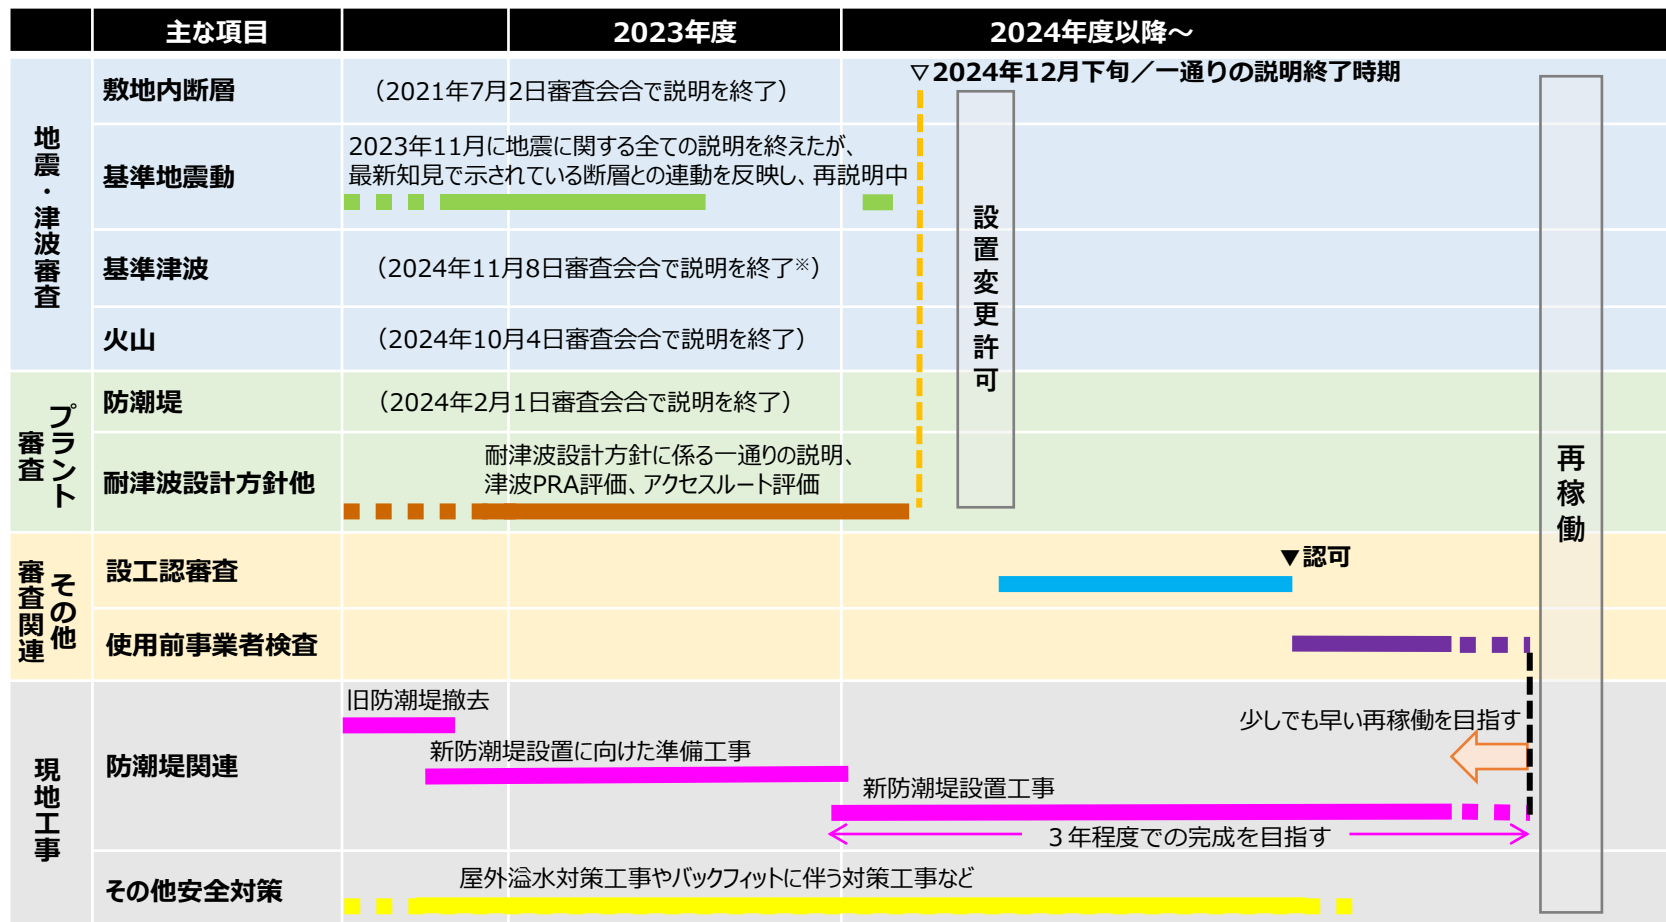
| | 主な項目 | | 2023年度 | 2024年度以降～ |
|---|---|---|---|---|
| 地震・津波審査 | 敷地内断層 | （2021年7月2日審査会合で説明を終了） | | ▽2024年12月下旬／一通りの説明終了時期 |
| | 基準地震動 | 2023年11月に地震に関する全ての説明を終えたが、最新知見で示されている断層との連動を反映し、再説明中 | | |
| | 基準津波 | （2024年11月8日審査会合で説明を終了※） | | |
| | 火山 | （2024年10月4日審査会合で説明を終了） | | |
| プラント審査 | 防潮堤 | （2024年2月1日審査会合で説明を終了） | | |
| | 耐津波設計方針他 | 耐津波設計方針に係る一通りの説明、津波PRA評価、アクセスルート評価 | | |
| その他審査関連 | 設工認審査 | | | ▼認可 |
| | 使用前事業者検査 | | | |
| 現地工事 | 防潮堤関連 | 旧防潮堤撤去 新防潮堤設置に向けた準備工事 | | 新防潮堤設置工事 少しでも早い再稼働を目指す ３年程度での完成を目指す |
| | その他安全対策 | 屋外溢水対策工事やバックフィットに伴う対策工事など | | |

設置変更許可

再稼働